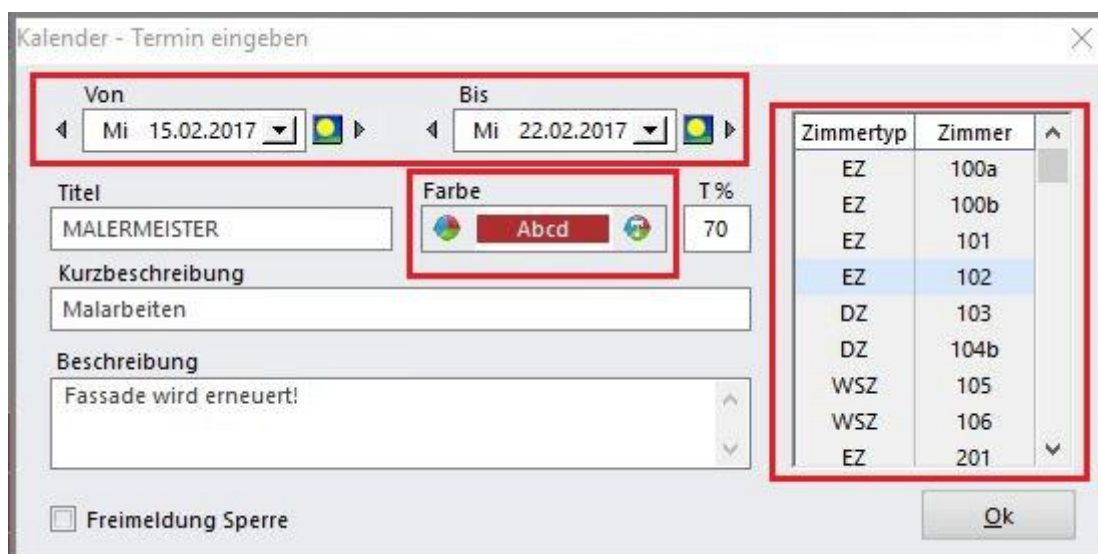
Kalender - Termin eingeben

Von
Mi 15.02.2017

Bis
Mi 22.02.2017

Titel
MALERMEISTER

Farbe
Abcd

T %
70

Kurzbeschreibung
Malarbeiten

Beschreibung
Fassade wird erneuert!

| Zimmertyp | Zimmer |
|---|---|
| EZ | 100a |
| EZ | 100b |
| EZ | 101 |
| EZ | 102 |
| DZ | 103 |
| DZ | 104b |
| WSZ | 105 |
| WSZ | 106 |
| EZ | 201 |

Freimeldung Sperre

Ok